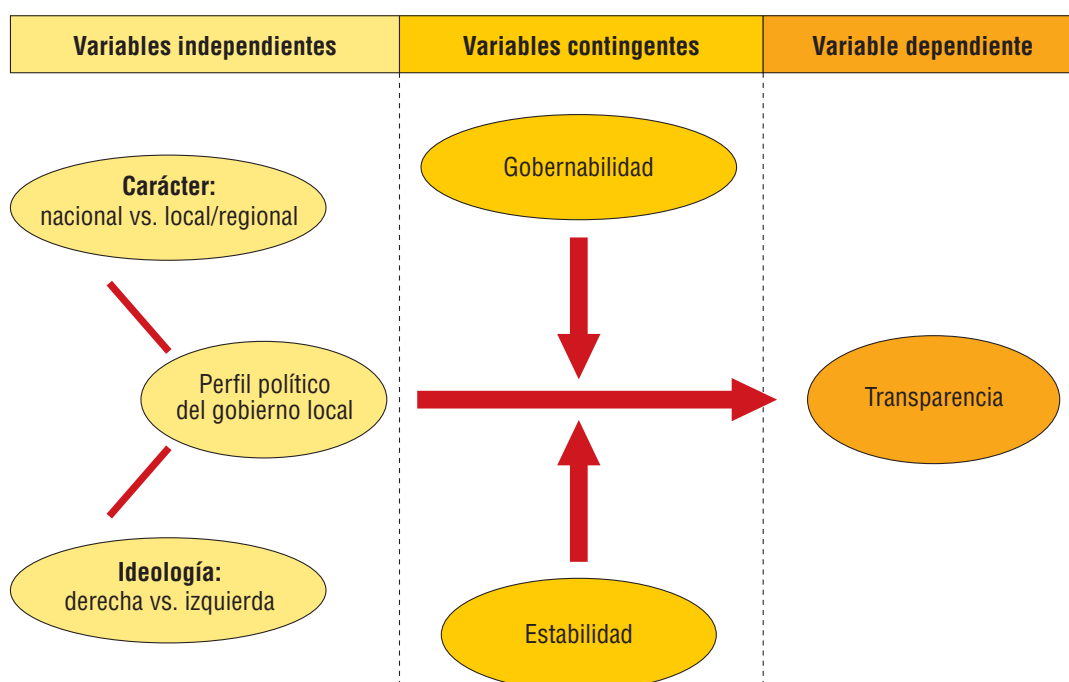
| Variables independientes | Variables contingentes | Variable dependiente |
|---|---|---|

Carácter:
nacional vs. local/regional

Perfil político
del gobierno local

Ideología:
derecha vs. izquierda

Gobernabilidad

Estabilidad

Transparencia